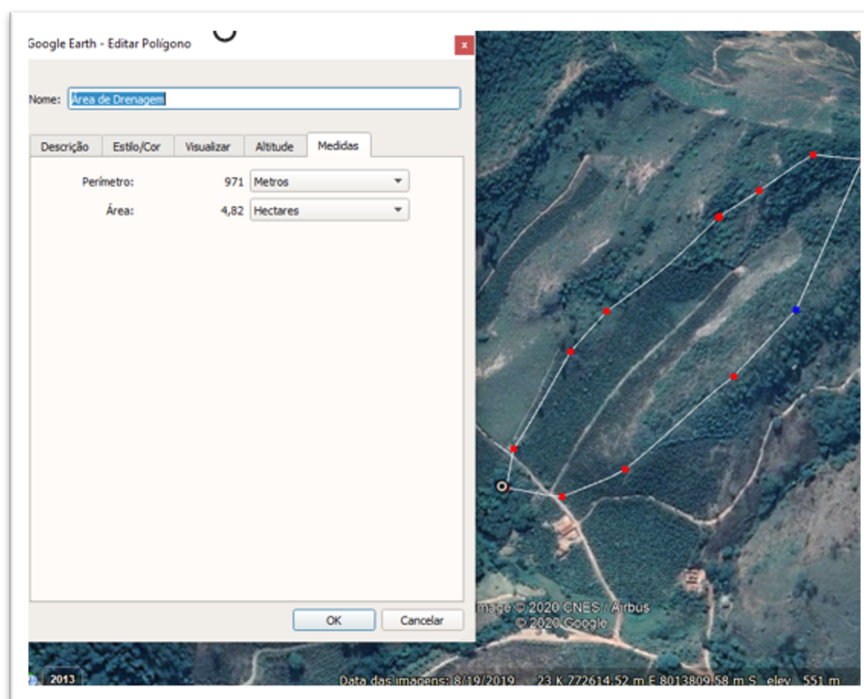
Google Earth - Editar Polígono

Nome: Área de Drenagem

Descrição | Estilo/Cor | Visualizar | Altitude | Medidas

Perímetro: 971 Metros

Área: 4,82 Hectares

OK | Cancelar

mage © 2020 CNES / Airbus
© 2020 Google

2013

Data das imagens: 8/19/2019 23 K 772614.52 m E 8013809.58 m S elev 551 m